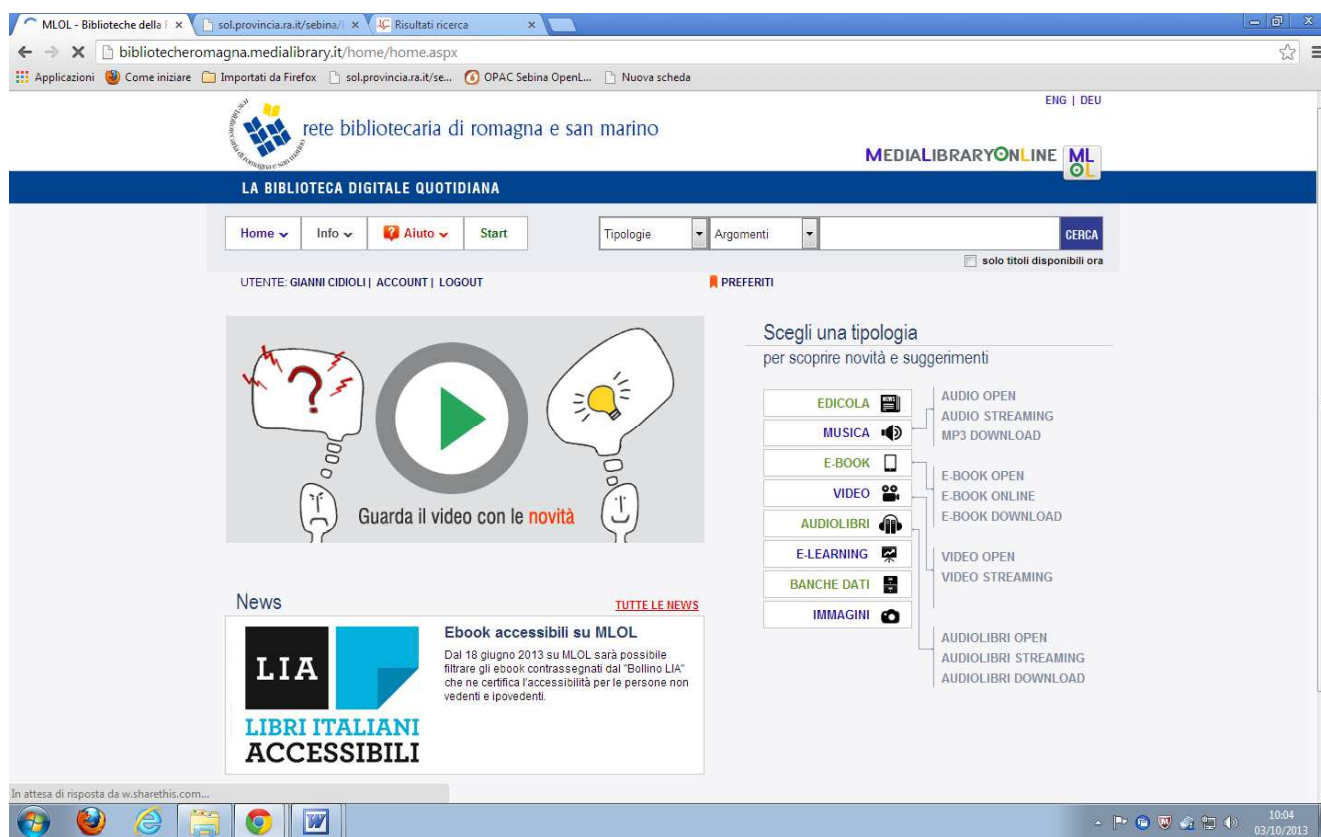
MLOL - Biblioteche della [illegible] ×
sol.provincia.ra.it/sebina/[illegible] ×
Risultati ricerca ×

bibliotecheromagna.medialibrary.it/home/home.aspx

Applicazioni
Come iniziare
Importati da Firefox
sol.provincia.ra.it/se...
OPAC Sebina OpenL...
Nuova scheda

ENG | DEU

rete bibliotecaria di romagna e san marino

MEDIALIBRARYONLINE ML OL

LA BIBLIOTECA DIGITALE QUOTIDIANA

Home
Info
Aiuto
Start
Tipologie
Argomenti
CERCA
solo titoli disponibili ora

UTENTE: GIANNI CIDIOLI | ACCOUNT | LOGOUT
PREFERITI

Guarda il video con le novità

Scegli una tipologia
per scoprire novità e suggerimenti

EDICOLA
MUSICA
E-BOOK
VIDEO
AUDIOLIBRI
E-LEARNING
BANCHE DATI
IMMAGINI

AUDIO OPEN
AUDIO STREAMING
MP3 DOWNLOAD

E-BOOK OPEN
E-BOOK ONLINE
E-BOOK DOWNLOAD

VIDEO OPEN
VIDEO STREAMING

AUDIOLIBRI OPEN
AUDIOLIBRI STREAMING
AUDIOLIBRI DOWNLOAD

News
TUTTE LE NEWS

LIA
LIBRI ITALIANI ACCESSIBILI

Ebook accessibili su MLOL
Dal 18 giugno 2013 su MLOL sarà possibile filtrare gli ebook contrassegnati dal "Bollino LIA" che ne certifica l'accessibilità per le persone non vedenti e ipovedenti.

In attesa di risposta da w.sharethis.com...

10:04
03/10/2013